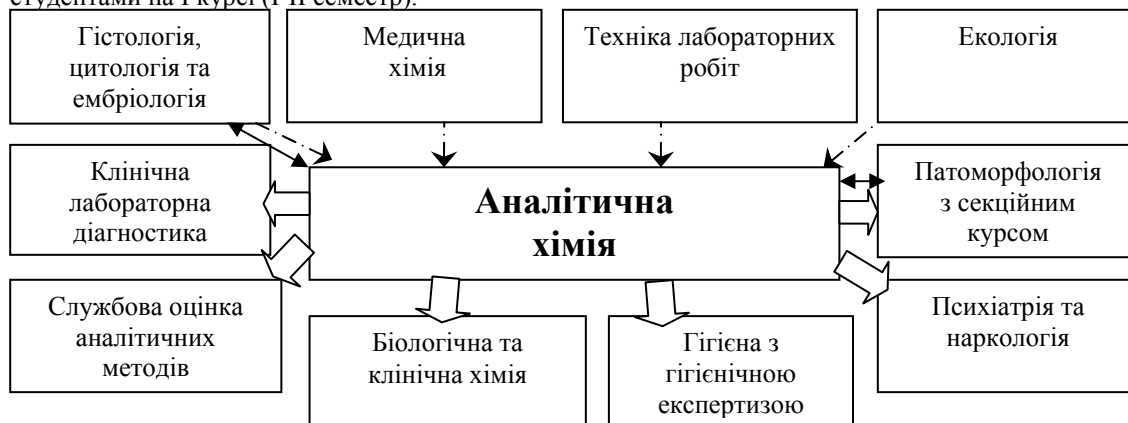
студентами на I курсі (I-II семестр).

Гістологія, цитологія та ембріологія

Медична хімія

Техніка лабораторних робіт

Екологія

Клінічна лабораторна діагностика

Аналітична хімія

Патоморфологія з секційним курсом

Службова оцінка аналітичних методів

Біологічна та клінічна хімія

Гігієна з гігієнічною експертизою

Психіатрія та наркологія